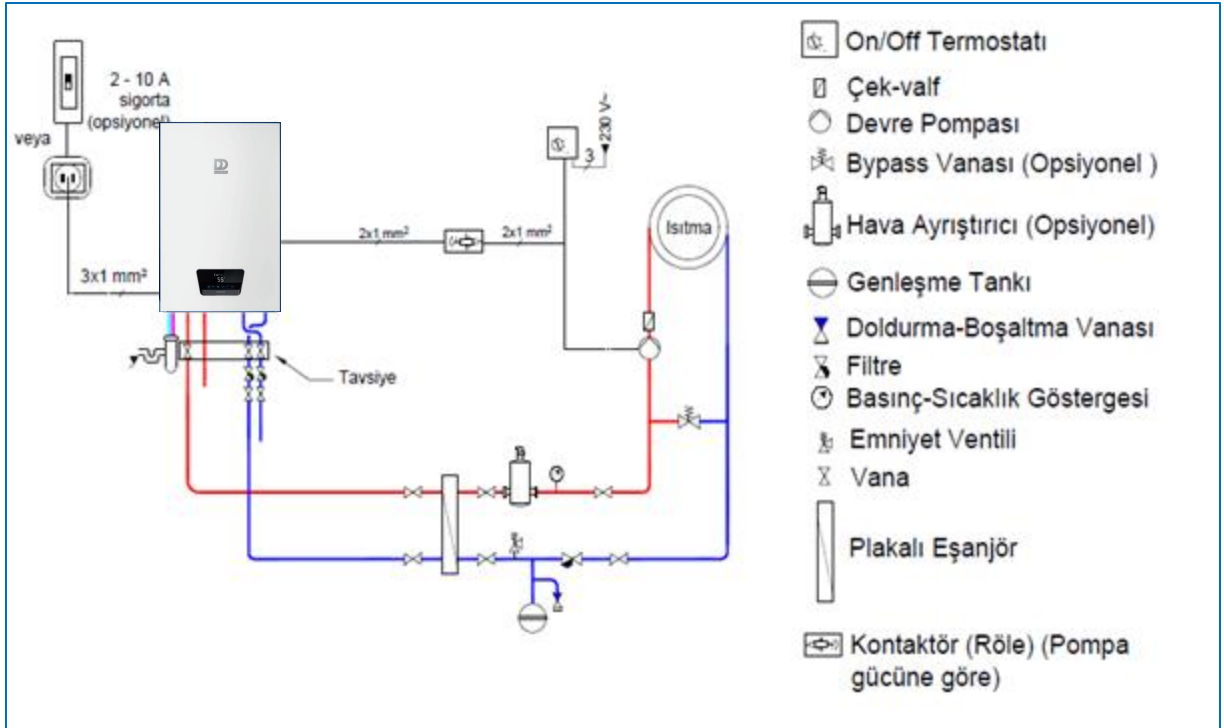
2 - 10 A sigorta (opsiyonel)

veya

3x1 mm²

2x1 mm²

2x1 mm²

230 V~

3

Isıtma

Tavsiye

On/Off Termostatı

Çek-valf

Devre Pompası

Bypass Vanası (Opsiyonel )

Hava Ayrıştırıcı (Opsiyonel)

Genleşme Tankı

Doldurma-Boşaltma Vanası

Filtre

Basınç-Sıcaklık Göstergesi

Emniyet Ventili

Vana

Plakalı Eşanjör

Kontaktör (Röle) (Pompa gücüne göre)